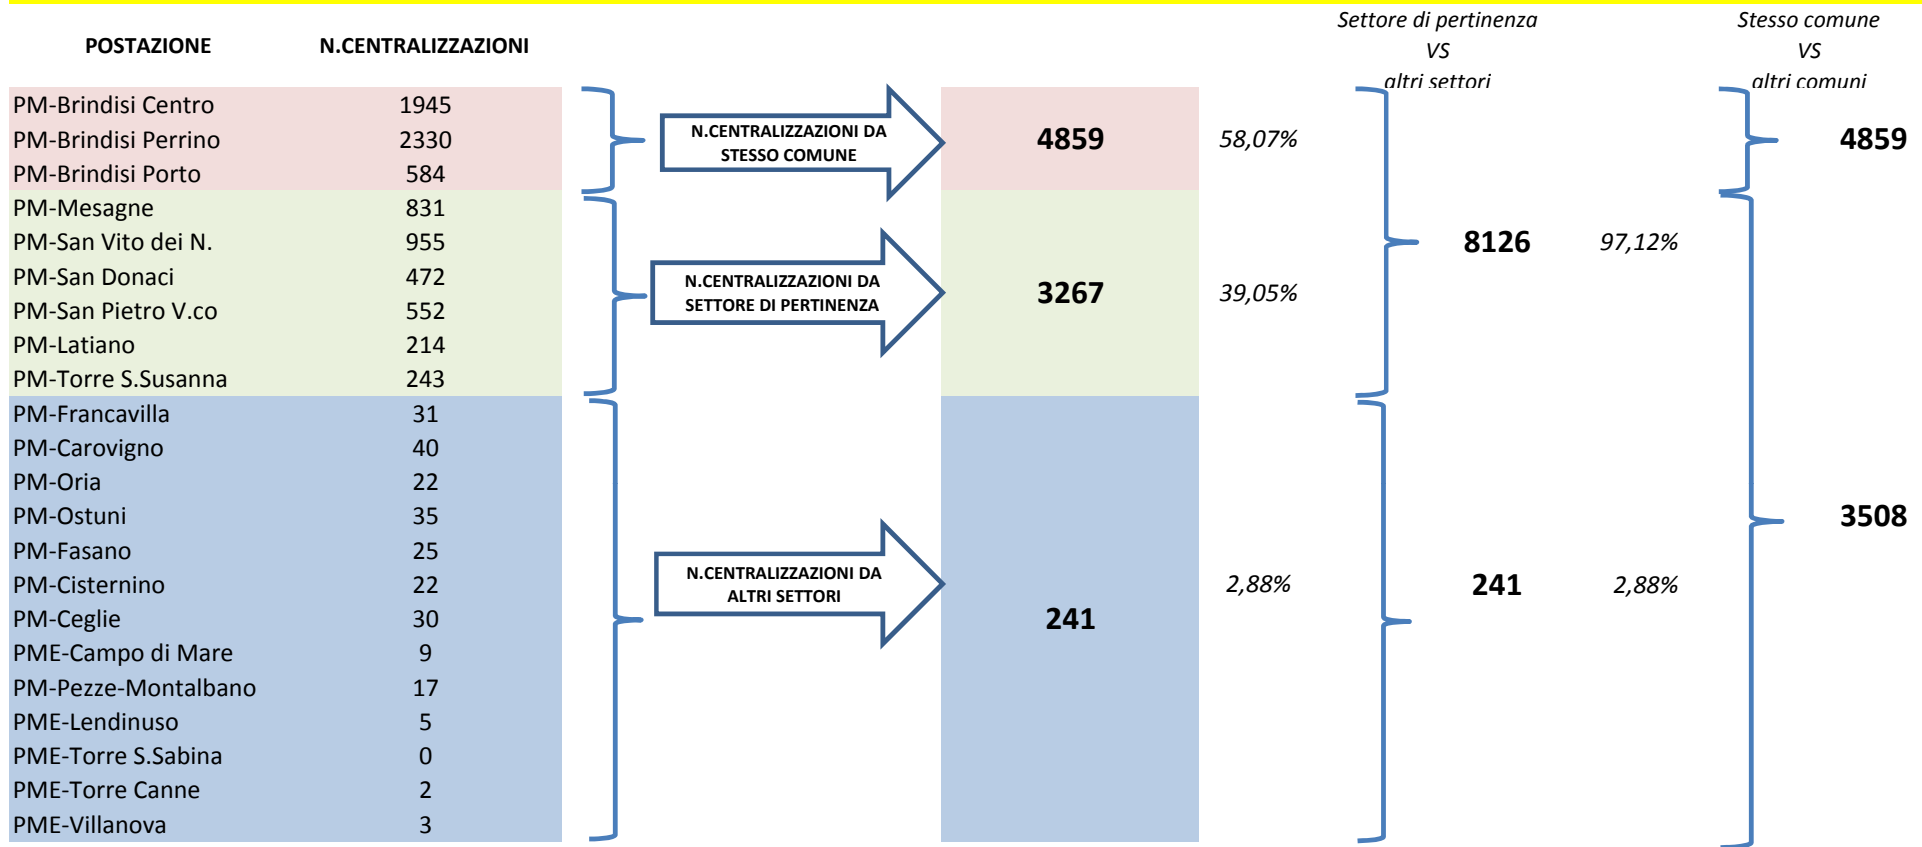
Settore di pertinenza
VS
altri settori

Stesso comune
VS
altri comuni

| POSTAZIONE | N.CENTRALIZZAZIONI |
|---|---|
| PM-Brindisi Centro | 1945 |
| PM-Brindisi Perrino | 2330 |
| PM-Brindisi Porto | 584 |
| PM-Mesagne | 831 |
| PM-San Vito dei N. | 955 |
| PM-San Donaci | 472 |
| PM-San Pietro V.co | 552 |
| PM-Latiano | 214 |
| PM-Torre S.Susanna | 243 |
| PM-Francavilla | 31 |
| PM-Carovigno | 40 |
| PM-Oria | 22 |
| PM-Ostuni | 35 |
| PM-Fasano | 25 |
| PM-Cisternino | 22 |
| PM-Ceglie | 30 |
| PME-Campo di Mare | 9 |
| PM-Pezze-Montalbano | 17 |
| PME-Lendinuso | 5 |
| PME-Torre S.Sabina | 0 |
| PME-Torre Canne | 2 |
| PME-Villanova | 3 |

N.CENTRALIZZAZIONI DA STESSO COMUNE
4859
58,07%

N.CENTRALIZZAZIONI DA SETTORE DI PERTINENZA
3267
39,05%

N.CENTRALIZZAZIONI DA ALTRI SETTORI
241
2,88%

8126
97,12%

241
2,88%

4859

3508